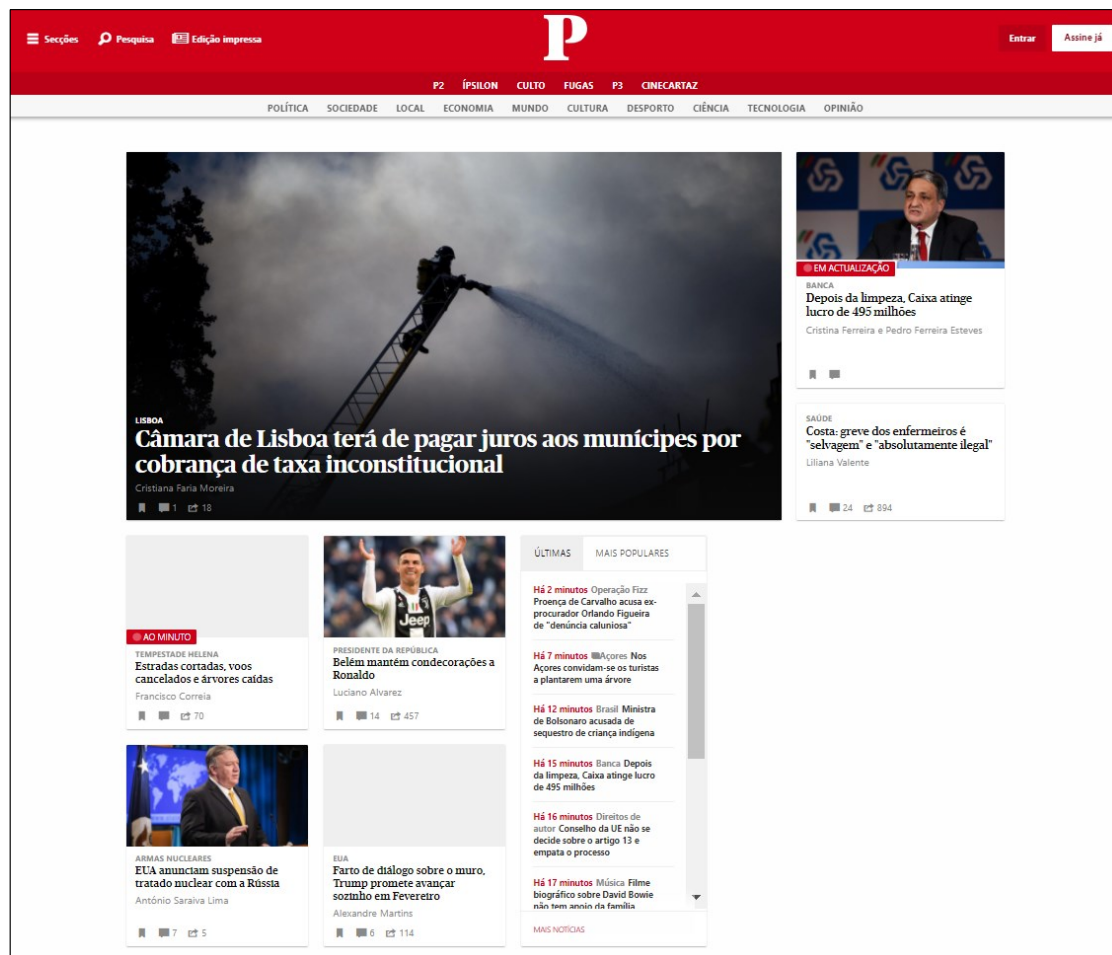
Secções Pesquisa Edição impressa

P

Entrar Assine já

P2 ÍPSILON CULTO FUGAS P3 CINECARTAZ

POLÍTICA SOCIEDADE LOCAL ECONOMIA MUNDO CULTURA DESPORTO CIÊNCIA TECNOLOGIA OPINIÃO

LISBOA
Câmara de Lisboa terá de pagar juros aos munícipes por cobrança de taxa inconstitucional
Cristiana Faria Moreira
1 18

EM ACTUALIZAÇÃO
BANCA
Depois da limpeza, Caixa atinge lucro de 495 milhões
Cristina Ferreira e Pedro Ferreira Esteves

SAÚDE
Costa: greve dos enfermeiros é "selvagem" e "absolutamente ilegal"
Liliana Valente
24 894

AO MINUTO
TEMPESTADE HELENA
Estradas cortadas, voos cancelados e árvores caídas
Francisco Correia
70

PRESIDENTE DA REPÚBLICA
Belém mantém condecorações a Ronaldo
Luciano Alvarez
14 457

ÚLTIMAS MAIS POPULARES

Há 2 minutos Operação Fizz Proença de Carvalho acusa ex-procurador Orlando Figueira de "denúncia caluniosa"

Há 7 minutos Açores Nos Açores convidam-se os turistas a plantarem uma árvore

Há 12 minutos Brasil Ministra de Bolsonaro acusada de sequestro de criança indígena

Há 15 minutos Banca Depois da limpeza, Caixa atinge lucro de 495 milhões

Há 16 minutos Direitos de autor Conselho da UE não se decide sobre o artigo 13 e empata o processo

Há 17 minutos Música Filme biográfico sobre David Bowie não tem apoio da família

MAIS NOTÍCIAS

ARMAS NUCLEARES
EUA anunciam suspensão de tratado nuclear com a Rússia
António Saraiva Lima
7 5

EUA
Farto de diálogo sobre o muro, Trump promete avançar sozinho em Fevereiro
Alexandre Martins
6 114